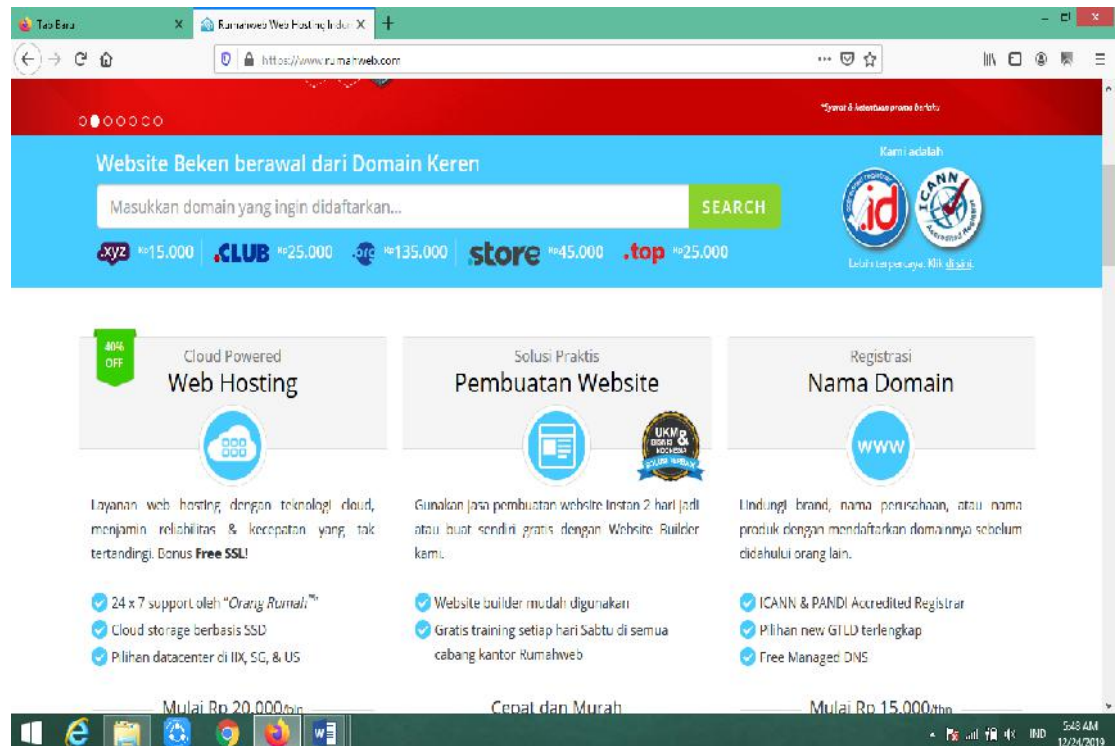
Tab Baru ×
Rumahweb Web Hosting Indo ×
+

https://www.rumahweb.com

*Syarat & ketentuan promo berlaku

Website Beken berawal dari Domain Keren

Masukkan domain yang ingin didaftarkan...

SEARCH

.xyz Rp15.000 .CLUB Rp25.000 .org Rp135.000 .store Rp45.000 .top Rp25.000

Kami adalah

.id

ICANN Accredited Registrar

Lebih terpercaya. Klik disini.

40% OFF

Cloud Powered
Web Hosting

Layanan web hosting dengan teknologi cloud, menjamin reliabilitas & kecepatan yang tak tertandingi. Bonus Free SSL!

24 x 7 support oleh "Orang Rumah"
Cloud storage berbasis SSD
Pilihan datacenter di IIX, SG, & US

Mulai Rp 20.000/bln

Solusi Praktis
Pembuatan Website

UKM & KOMUNITAS

Gunakan jasa pembuatan website instan 2 hari jadi atau buat sendiri gratis dengan Website Builder kami.

Website builder mudah digunakan
Gratis training setiap hari Sabtu di semua cabang kantor Rumahweb

Cepat dan Murah

Registrasi
Nama Domain

WWW

Lindungi brand, nama perusahaan, atau nama produk dengan mendaftarkan domainnya sebelum didahului orang lain.

ICANN & PANDI Accredited Registrar
Pilihan new GTLD terlengkap
Free Managed DNS

Mulai Rp 15.000/thn

IND 5:48 AM 12/24/2019